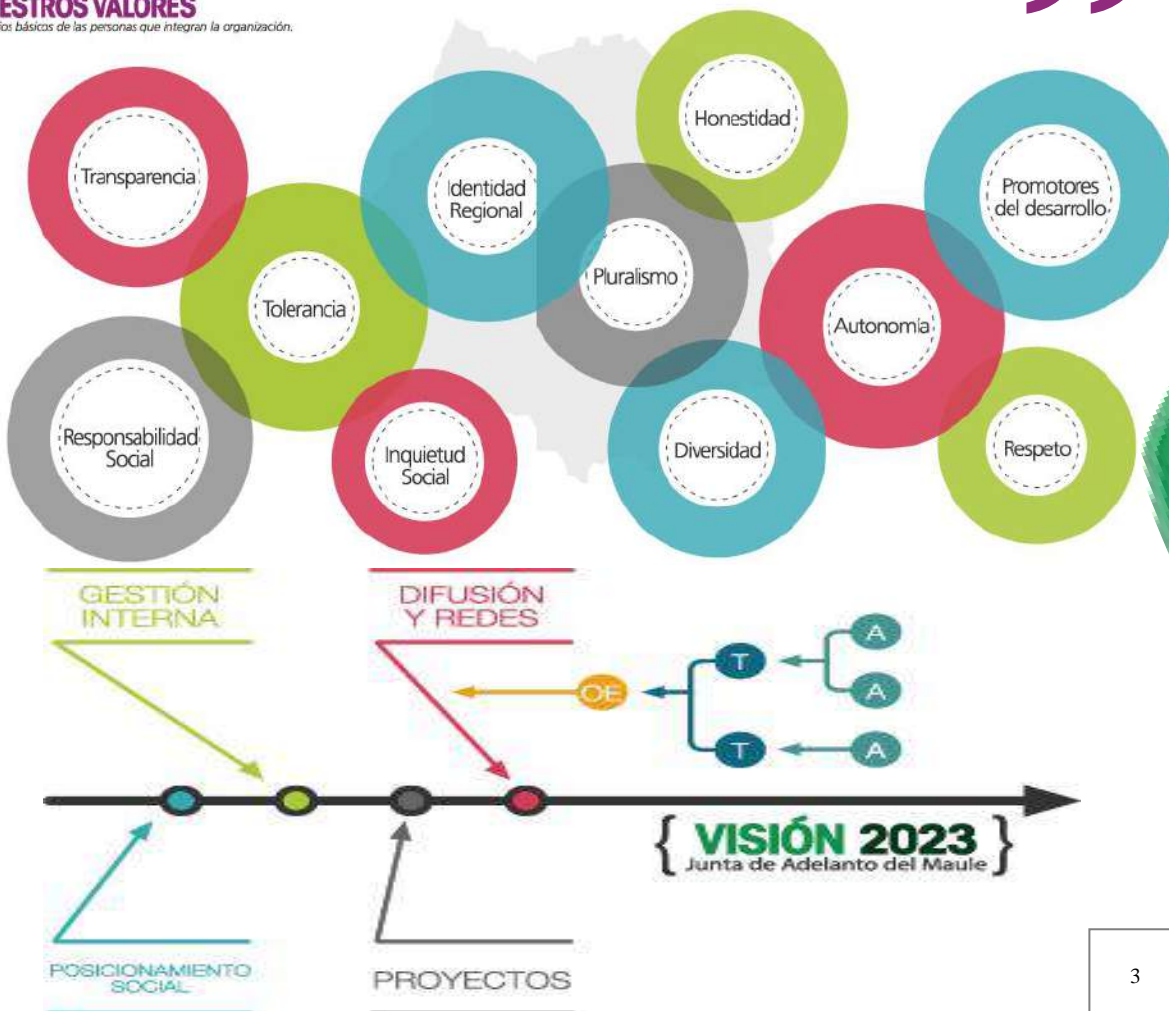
ESTROS VALORES
ios básicos de las personas que integran la organización.

Transparencia

Identidad Regional

Honestidad

Promotores del desarrollo

Tolerancia

Pluralismo

Autonomia

Responsabilidad Social

Inquietud Social

Diversidad

Respeto

GESTIÓN INTERNA

DIFUSIÓN Y REDES

T

A

OE

A

T

A

{ VISIÓN 2023 Junta de Adelanto del Maule }

POSICIONAMIENTO SOCIAL

PROYECTOS

3